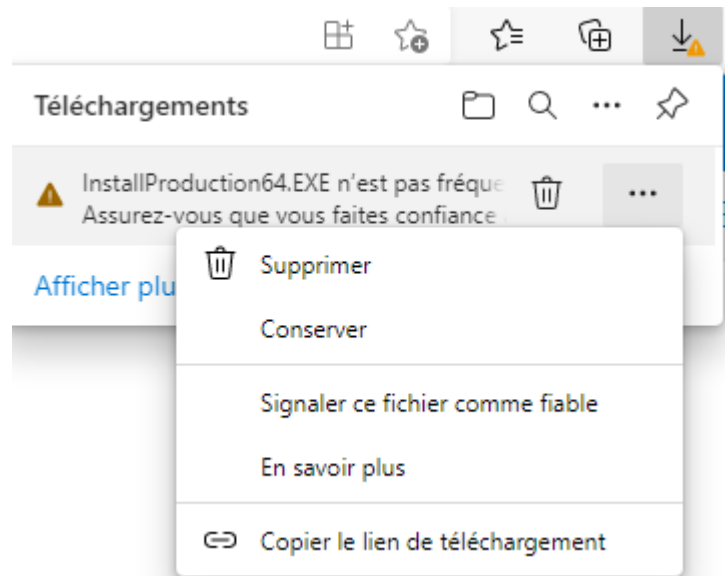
Téléchargements

InstallProduction64.EXE n'est pas fréque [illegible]
Assurez-vous que vous faites confiance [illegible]

Afficher plu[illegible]

Supprimer

Conserver

Signaler ce fichier comme fiable

En savoir plus

Copier le lien de téléchargement